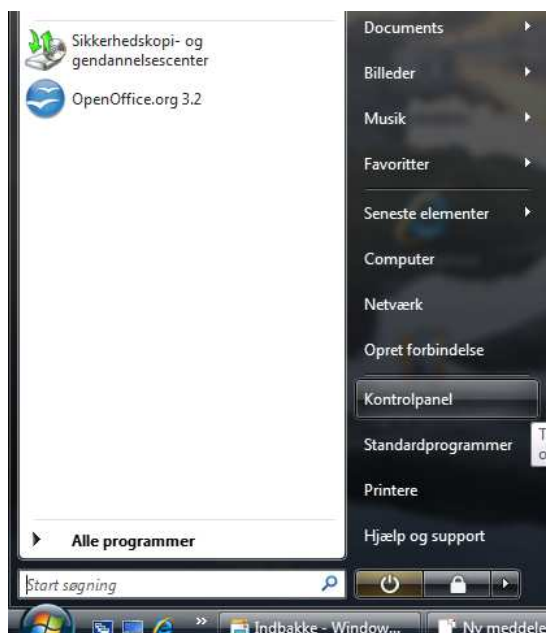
Sikkerhedskopi- og gendannelsescenter

OpenOffice.org 3.2

Alle programmer

Start søgning

Documents

Billeder

Musik

Favoritter

Seneste elementer

Computer

Netværk

Opret forbindelse

Kontrolpanel

Standardprogrammer

Printere

Hjælp og support

Indbakke - Window...

Ny meddele